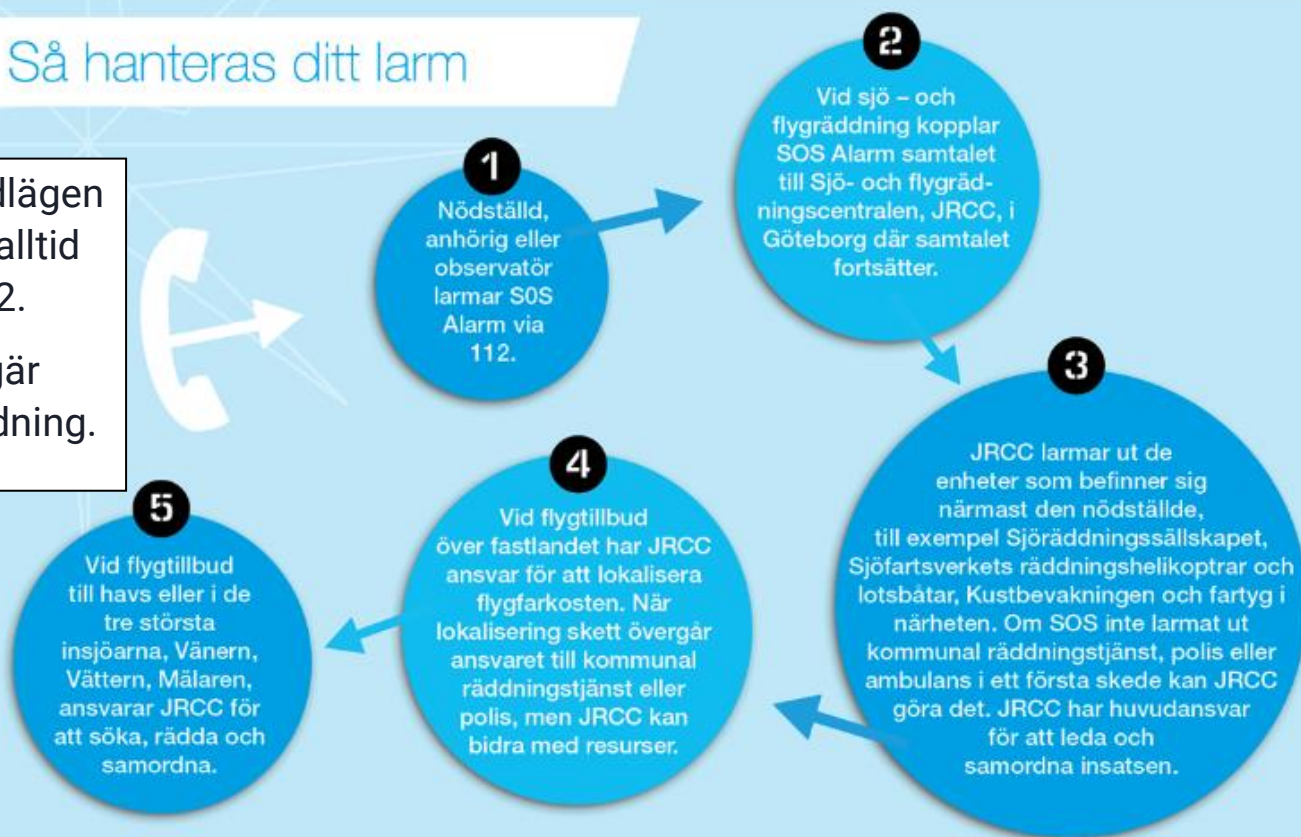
Så hanteras ditt larm

llägen
alltid
2.

jär
dning.

1
Nödställd, anhörig eller observatör larmar S0S Alarm via 112.

2
Vid sjö – och flygräddning kopplar SOS Alarm samtalet till Sjö- och flygräddningscentralen, JRCC, i Göteborg där samtalet fortsätter.

3
JRCC larmar ut de enheter som befinner sig närmast den nödställde, till exempel Sjöräddningssällskapet, Sjöfartsverkets räddningshelikoptrar och lotsbåtar, Kustbevakningen och fartyg i närheten. Om SOS inte larmat ut kommunal räddningstjänst, polis eller ambulans i ett första skede kan JRCC göra det. JRCC har huvudansvar för att leda och samordna insatsen.

4
Vid flygtillbud över fastlandet har JRCC ansvar för att lokalisera flygfarkosten. När lokalisering skett övergår ansvaret till kommunal räddningstjänst eller polis, men JRCC kan bidra med resurser.

5
Vid flygtillbud till havs eller i de tre största insjöarna, Vänern, Vättern, Mälaren, ansvarar JRCC för att söka, rädda och samordna.